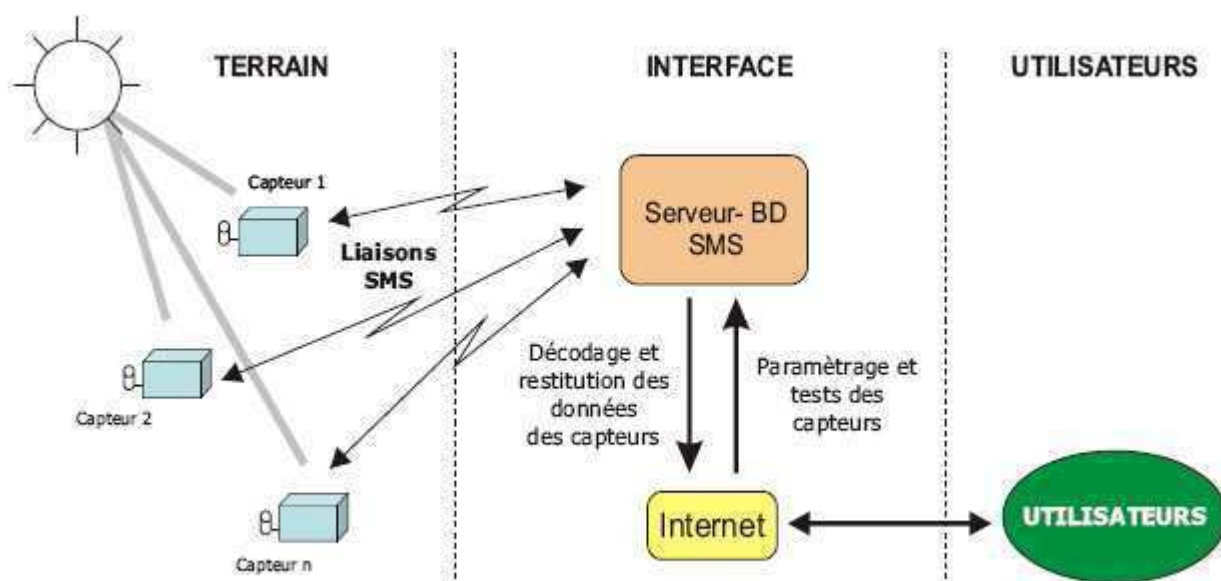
TERRAIN

INTERFACE

UTILISATEURS

Capteur 1

Liaisons SMS

Serveur- BD SMS

Capteur 2

Décodage et restitution des données des capteurs

Paramètrage et tests des capteurs

Capteur n

Internet

UTILISATEURS